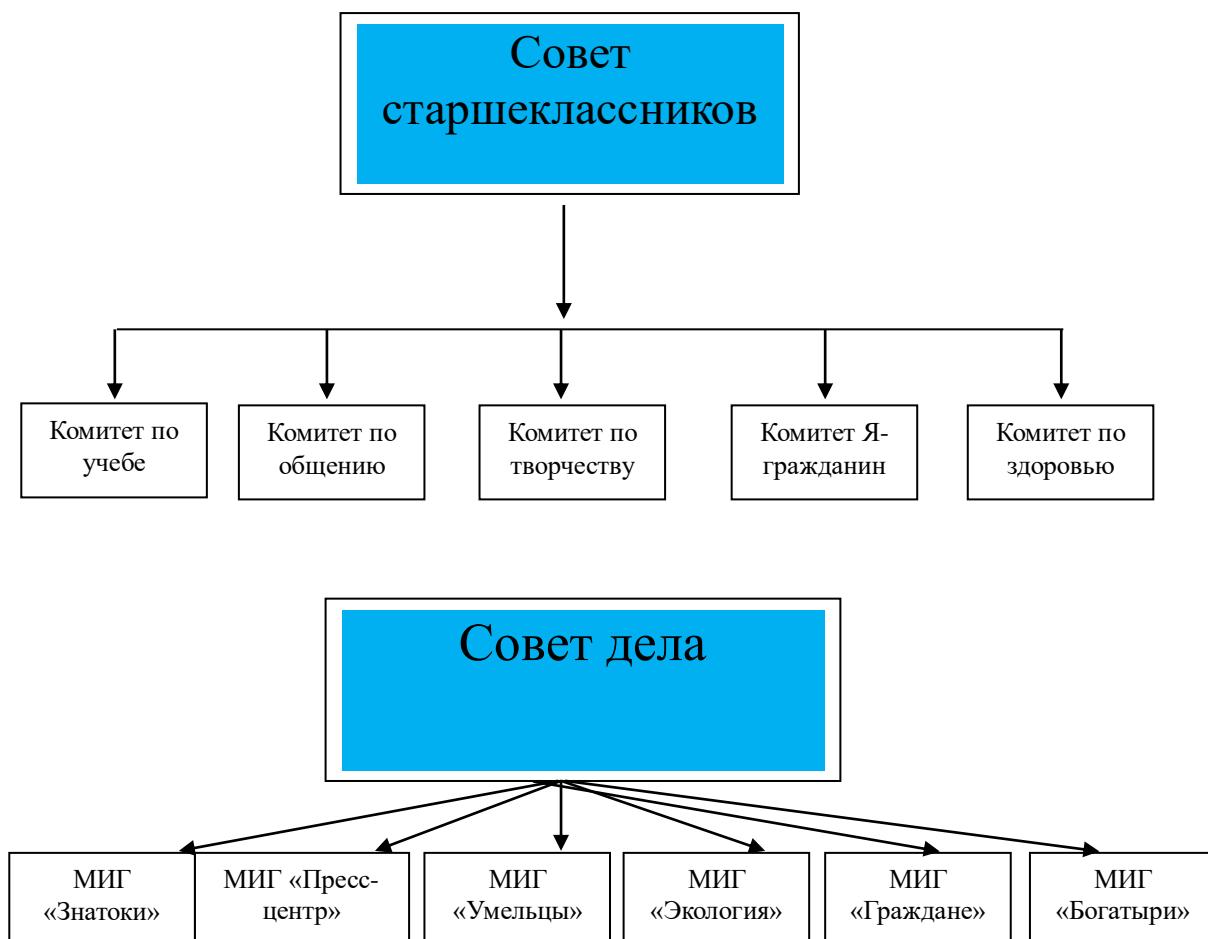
Совет старшеклассников

Комитет по учебе

Комитет по общению

Комитет по творчеству

Комитет Я-гражданин

Комитет по здоровью

Совет дела

МИГ «Знатоки»

МИГ «Пресс-центр»

МИГ «Умельцы»

МИГ «Экология»

МИГ «Граждане»

МИГ «Богатыри»